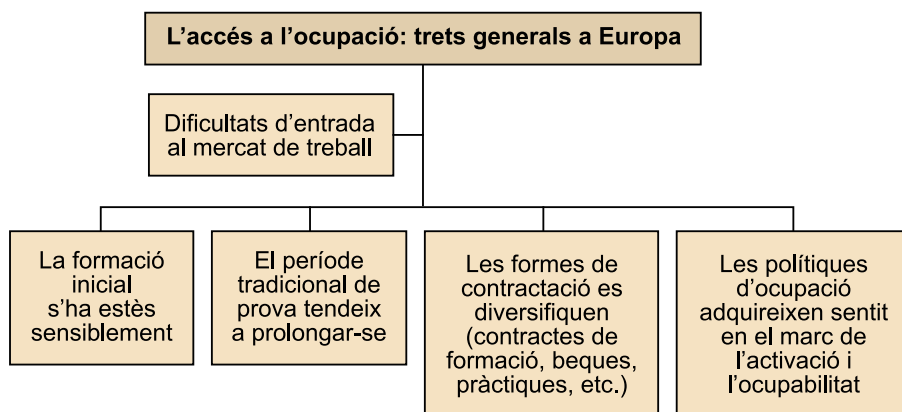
L’accés a l’ocupació: trets generals a Europa

Dificultats d’entrada al mercat de treball

La formació inicial s’ha estès sensiblement

El període tradicional de prova tendeix a prolongar-se

Les formes de contractació es diversifiquen (contractes de formació, beques, pràctiques, etc.)

Les polítiques d’ocupació adquireixen sentit en el marc de l’activació i l’ocupabilitat